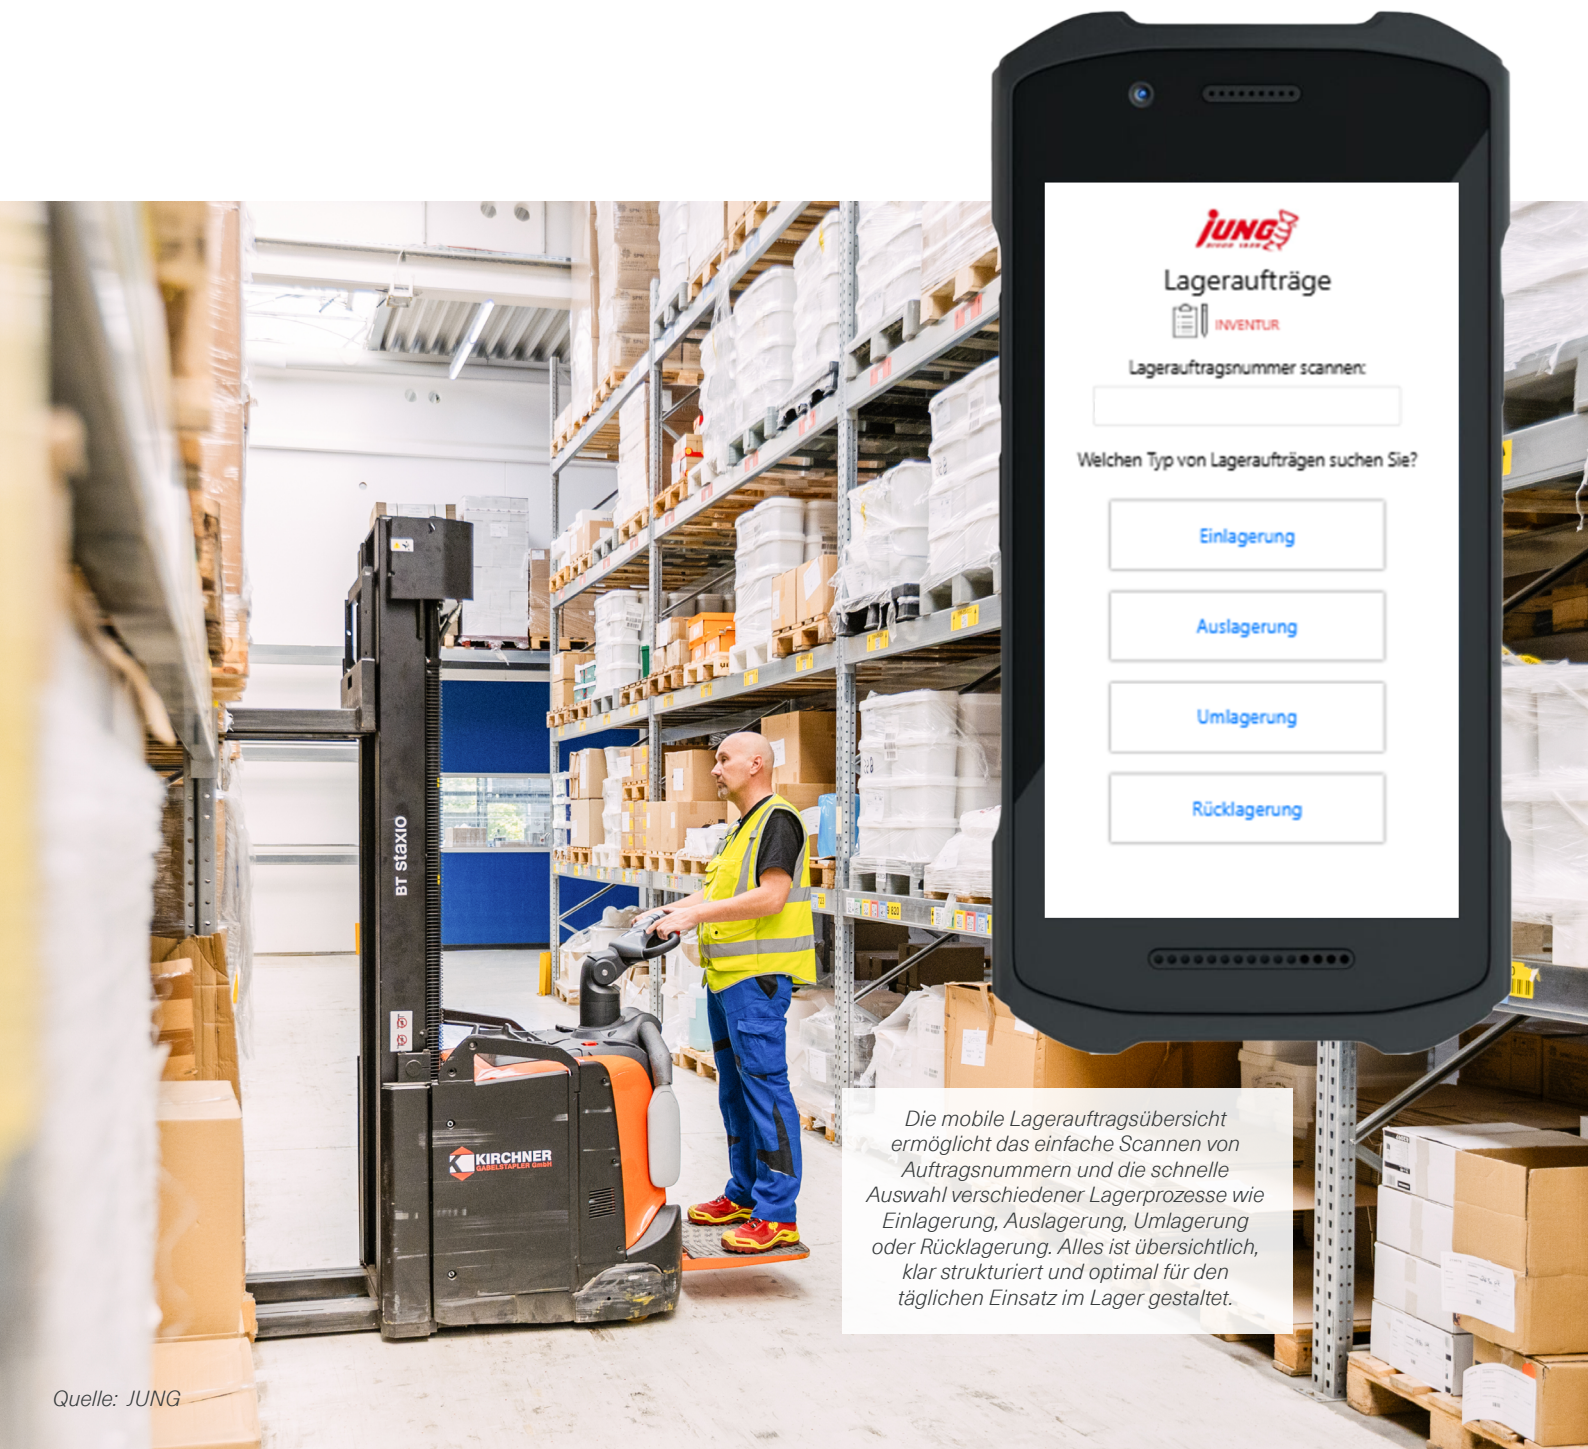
JUNG

Lageraufträge

INVENTUR

Lagerauftragsnummer scannen:

Welchen Typ von Lageraufträgen suchen Sie?

Einlagerung

Auslagerung

Umlagerung

Rücklagerung

BT staxio

KIRCHNER GABELSTAPLER GmbH

Die mobile Lagerauftragsübersicht ermöglicht das einfache Scannen von Auftragsnummern und die schnelle Auswahl verschiedener Lagerprozesse wie Einlagerung, Auslagerung, Umlagerung oder Rücklagerung. Alles ist übersichtlich, klar strukturiert und optimal für den täglichen Einsatz im Lager gestaltet.

Quelle: JUNG